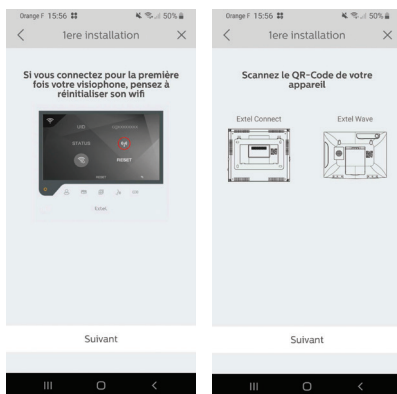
Orange F 15:56 50%

1ere installation

Si vous connectez pour la première fois votre visiophone, pensez à réinitialiser son wifi

UID

STATUS

RESET

Extel

Suivant

Orange F 15:56 50%

1ere installation

Scannez le QR-Code de votre appareil

Extel Connect

Extel Wave

Suivant